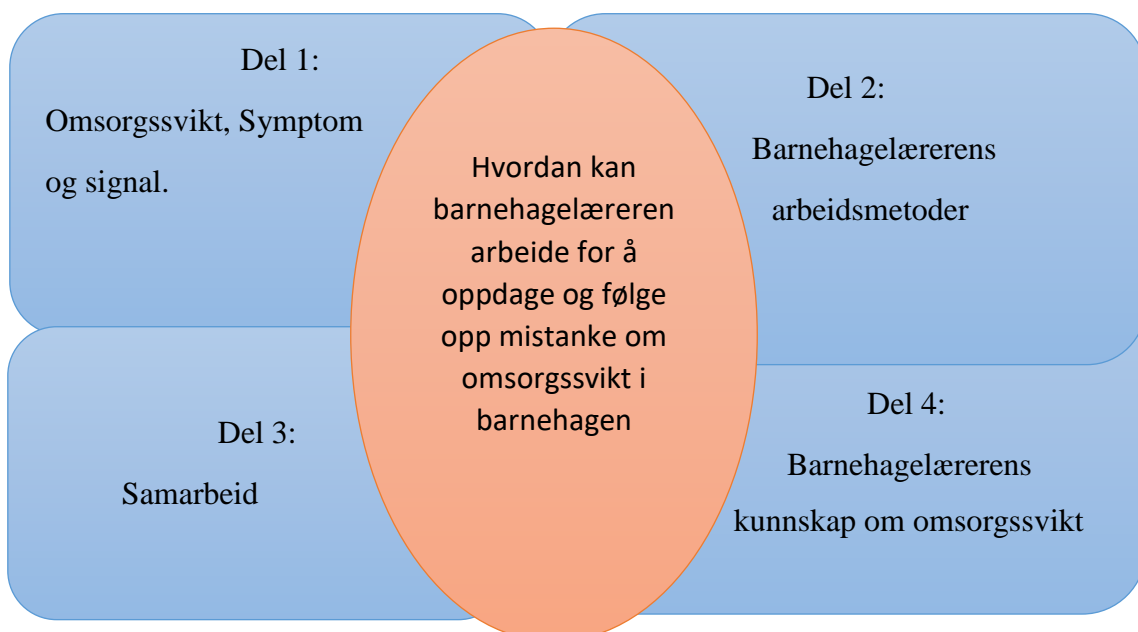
Del 1:

Omsorgssvikt, Symptom og signal.

Hvordan kan barnehagelæreren arbeide for å oppdage og følge opp mistanke om omsorgssvikt i barnehagen

Del 2:

Barnehagelærerens arbeidsmetoder

Del 3:

Samarbeid

Del 4:

Barnehagelærerens kunnskap om omsorgssvikt